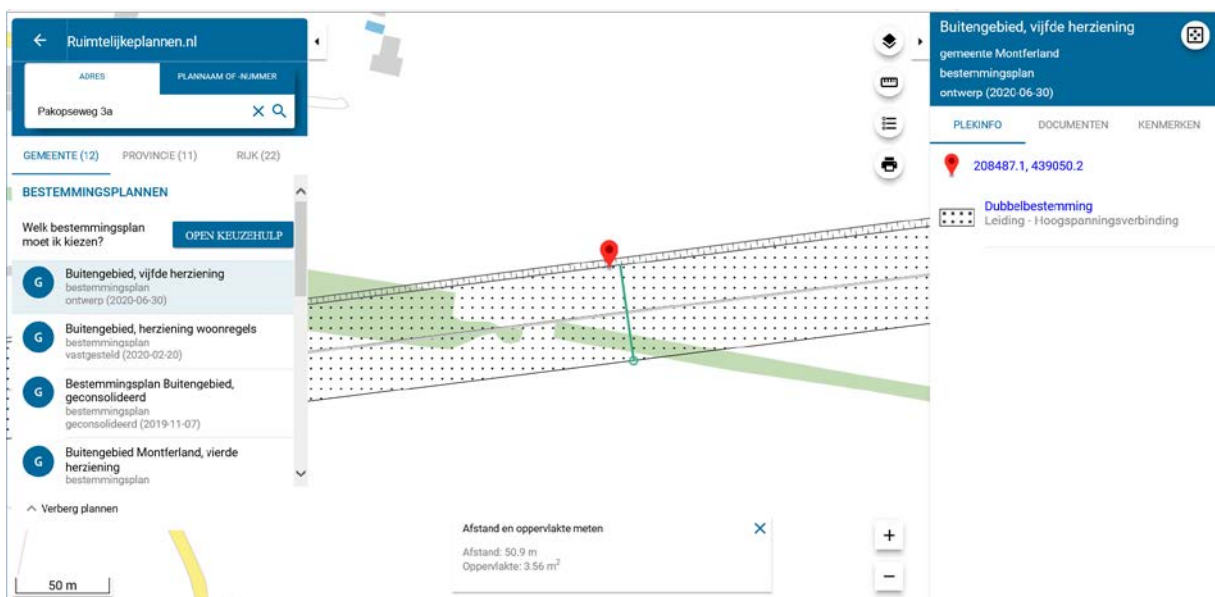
Ruimtelijkeplannen.nl

ADRES
PLANNAAM OF -NUMMER

Pakopseweg 3a

GEMEENTE (12)
PROVINCIE (11)
RIJK (22)

BESTEMMINGSPLANNEN

Welk bestemmingsplan moet ik kiezen?

OPEN KEUZEHULP

G
Buitengebied, vijfde herziening
bestemmingsplan
ontwerp (2020-06-30)

G
Buitengebied, herziening woonregels
bestemmingsplan
vastgesteld (2020-02-20)

G
Bestemmingsplan Buitengebied, geconsolideerd
bestemmingsplan
geconsolideerd (2019-11-07)

G
Buitengebied Montferland, vierde herziening
bestemmingsplan

Verberg plannen

50 m

Afstand en oppervlakte meten
Afstand: 50.9 m
Oppervlakte: 3.56 $m^2$

+
−

Buitengebied, vijfde herziening
gemeente Montferland
bestemmingsplan
ontwerp (2020-06-30)

PLEKINFO
DOCUMENTEN
KENMERKEN

208487.1, 439050.2

Dubbelbestemming
Leiding - Hoogspanningsverbinding